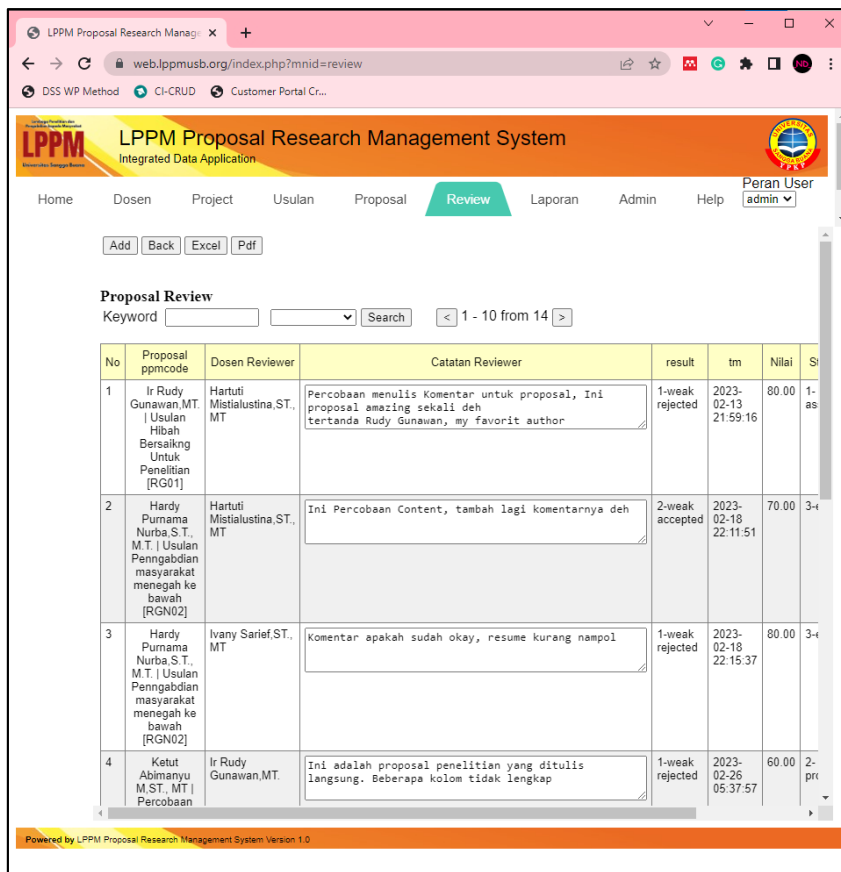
LPPM Proposal Research Manage ×
+
web.lppmusb.org/index.php?mnid=review
DSS WP Method  CI-CRUD  Customer Portal Cr...

LPPM
LPPM Proposal Research Management System
Integrated Data Application

Home Dosen Project Usulan Proposal Review Laporan Admin Help
Peran User
admin

Add Back Excel Pdf

Proposal Review
Keyword  Search  < 1 - 10 from 14 >

| No | Proposal ppmcode | Dosen Reviewer | Catatan Reviewer | result | tm | Nilai | St |
|---|---|---|---|---|---|---|---|
| 1 | Ir Rudy Gunawan,MT. \| Usulan Hibah Bersaikng Untuk Penelitian [RG01] | Hartuti Mistialustina,ST., MT | Percobaan menulis Komentar untuk proposal, Ini proposal amazing sekali deh tertanda Rudy Gunawan, my favorit author | 1-weak rejected | 2023-02-13 21:59:16 | 80.00 | 1-as |
| 2 | Hardy Purnama Nurba,S.T., M.T. \| Usulan Penngabdian masyarakat menegah ke bawah [RGN02] | Hartuti Mistialustina,ST., MT | Ini Percobaan Content, tambah lagi komentarnya deh | 2-weak accepted | 2023-02-18 22:11:51 | 70.00 | 3- |
| 3 | Hardy Purnama Nurba,S.T., M.T. \| Usulan Penngabdian masyarakat menegah ke bawah [RGN02] | Ivany Sarief,ST., MT | Komentar apakah sudah okay, resume kurang nampol | 1-weak rejected | 2023-02-18 22:15:37 | 80.00 | 3- |
| 4 | Ketut Abimanyu M,ST., MT \| Percobaan | Ir Rudy Gunawan,MT. | Ini adalah proposal penelitian yang ditulis langsung. Beberapa kolom tidak lengkap | 1-weak rejected | 2023-02-26 05:37:57 | 60.00 | 2-pr |

Powered by LPPM Proposal Research Management System Version 1.0